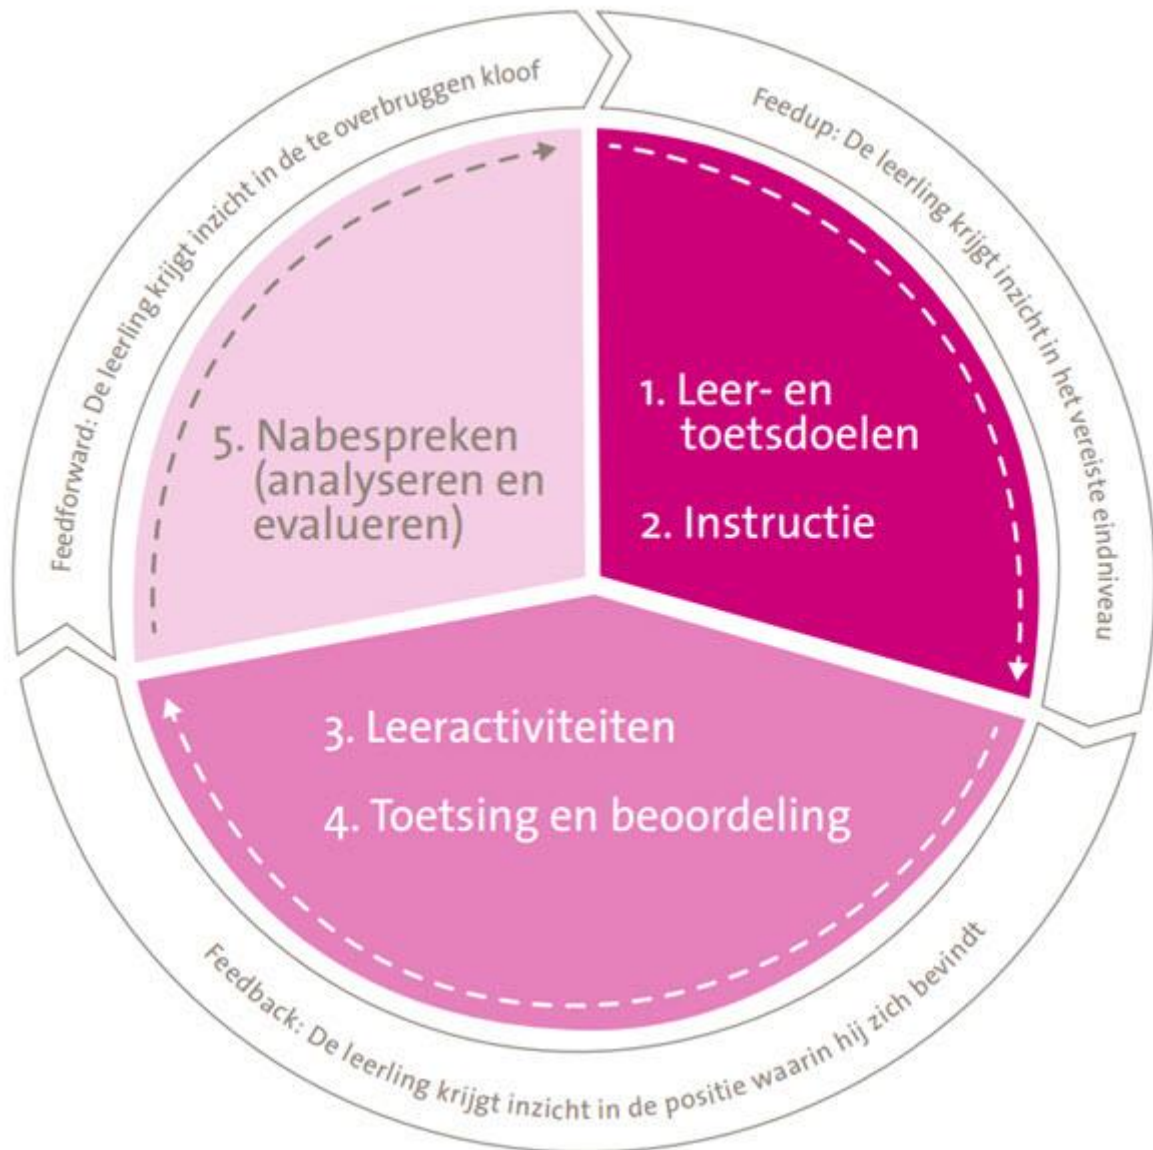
Feedup: De leerling krijgt inzicht in het vereiste eindniveau

1. Leer- en toetsdoelen

2. Instructie

3. Leeractiviteiten

4. Toetsing en beoordeling

Feedback: De leerling krijgt inzicht in de positie waarin hij zich bevindt

5. Nabespreken (analyseren en evalueren)

Feedforward: De leerling krijgt inzicht in de te overbruggen kloof